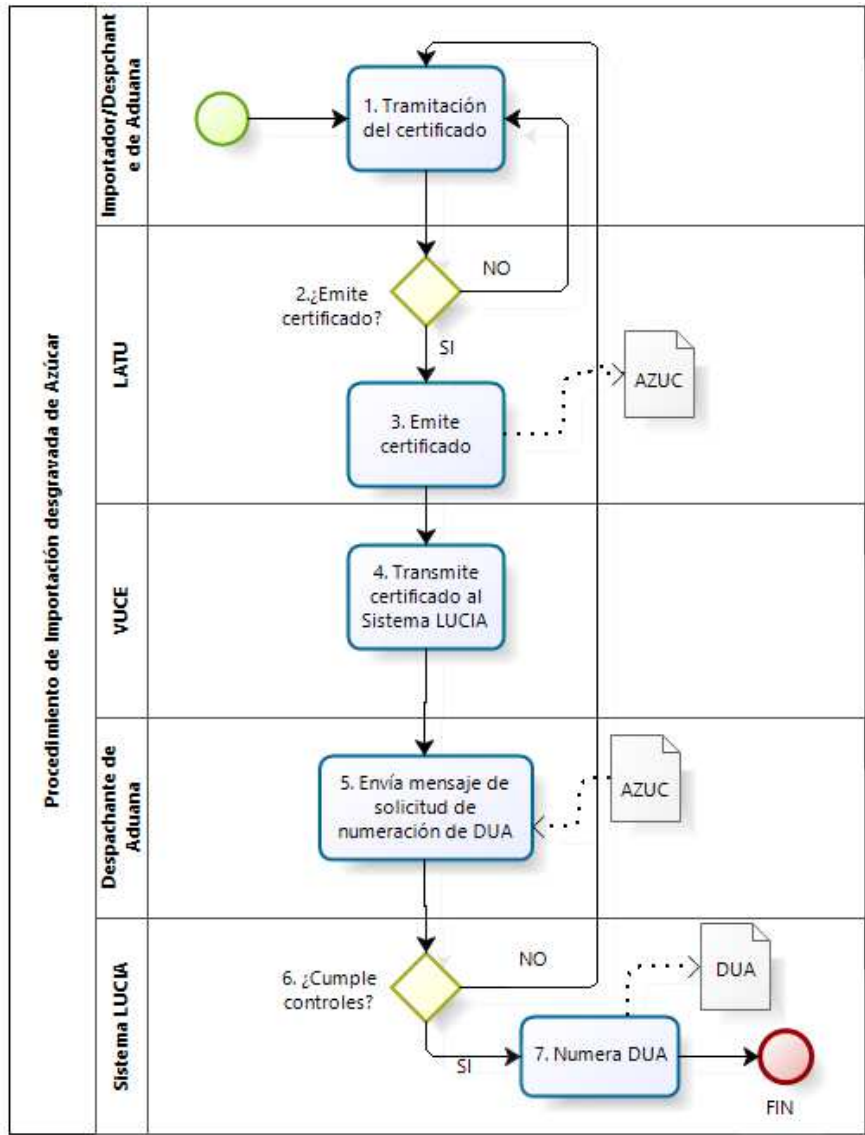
Procedimiento de Importación desgravada de Azúcar

Importador/Despchante de Aduana

1. Tramitación del certificado

LATU

2.¿Emite certificado?

NO

SI

3. Emite certificado

AZUC

VUCE

4. Transmite certificado al Sistema LUCIA

Despachante de Aduana

5. Envía mensaje de solicitud de numeración de DUA

AZUC

Sistema LUCIA

6. ¿Cumple controles?

NO

SI

7. Numera DUA

DUA

FIN